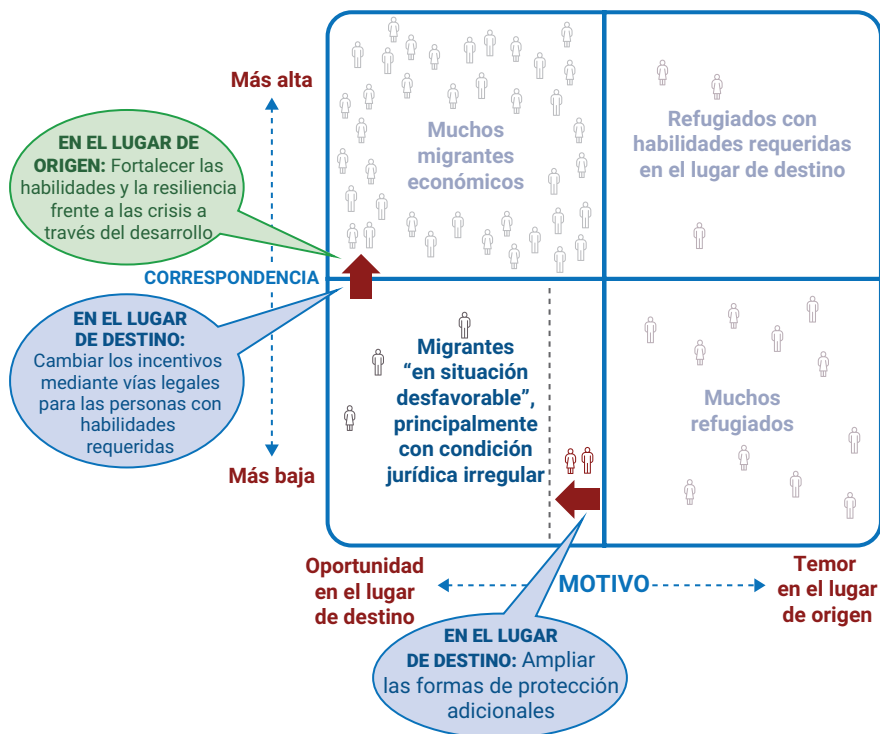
Más alta

EN EL LUGAR DE ORIGEN: Fortalecer las habilidades y la resiliencia frente a las crisis a través del desarrollo

CORRESPONDENCIA

EN EL LUGAR DE DESTINO: Cambiar los incentivos mediante vías legales para las personas con habilidades requeridas

Más baja

Muchos migrantes económicos

Refugiados con habilidades requeridas en el lugar de destino

Migrantes "en situación desfavorable", principalmente con condición jurídica irregular

Muchos refugiados

Oportunidad en el lugar de destino

MOTIVO

Temor en el lugar de origen

EN EL LUGAR DE DESTINO: Ampliar las formas de protección adicionales